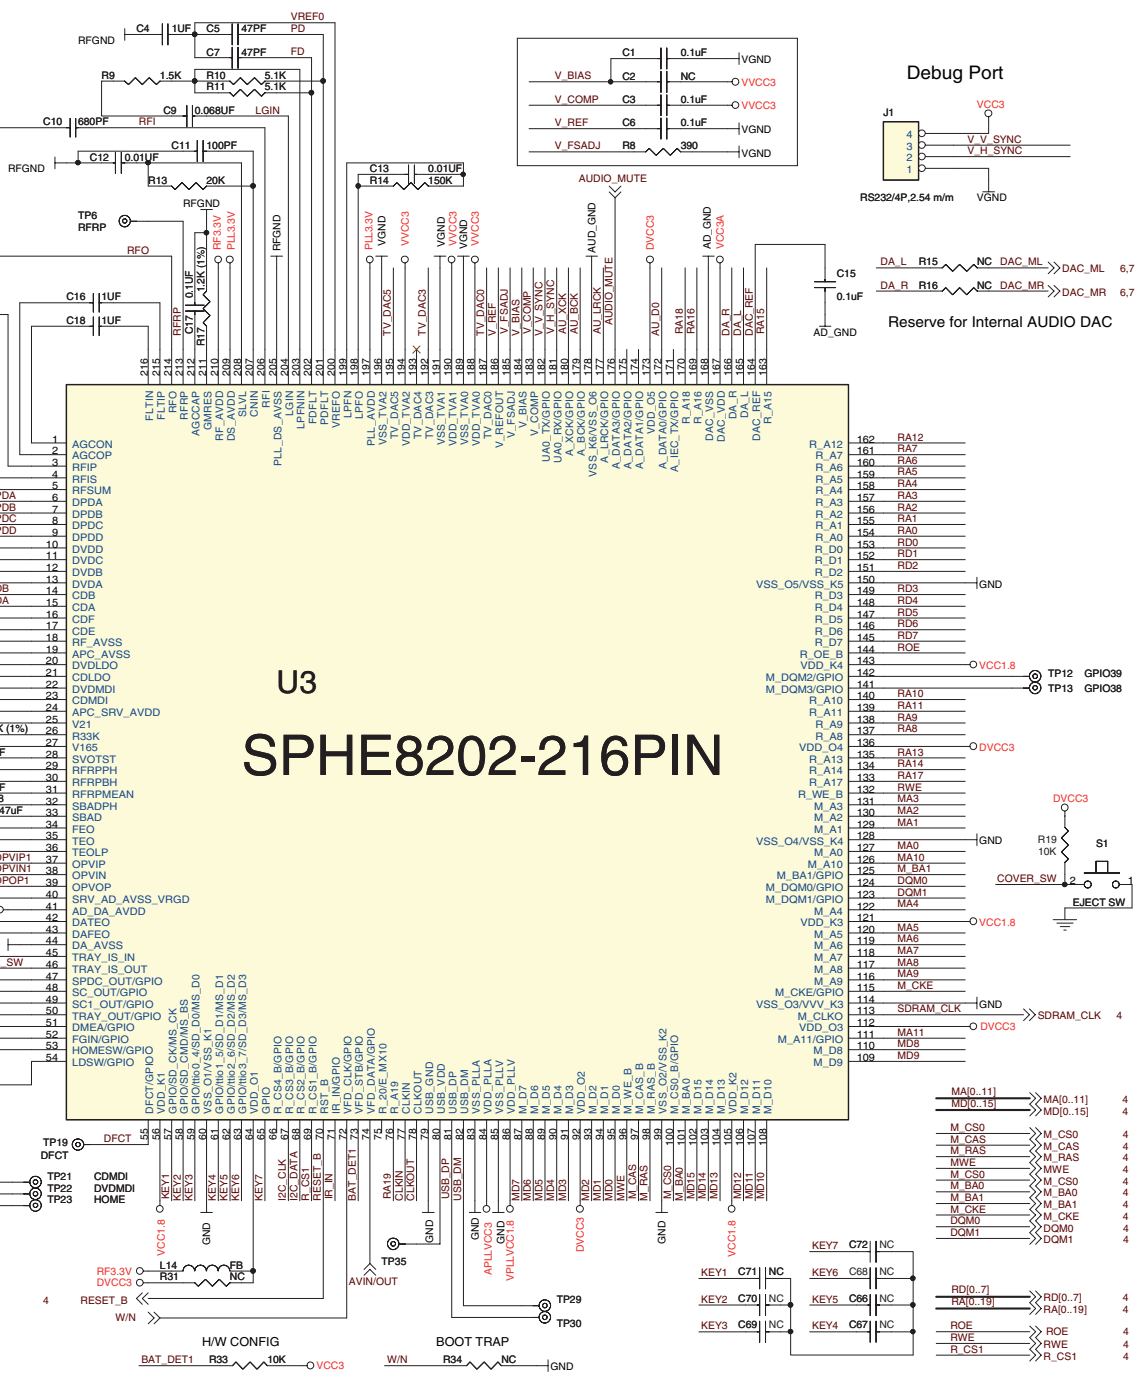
RFGND
C4 1UF
C5 47PF
VREF0
PD
C7 47PF
FD
R9 1.5K
R10 5.1K
R11 5.1K
C9 0.068UF
LGIN
C10 680PF
RFI
C11 100PF
C12 0.01UF
RFGND
R13 20K
C13 0.01UF
R14 150K
TP6
RFRP
RFGND
RFO
C16 1UF
C18 1UF

C1 0.1uF VGND
V_BIAS C2 NC VVCC3
V_COMP C3 0.1uF VVCC3
V_REF C6 0.1uF VGND
V_FSADJ R8 390 VGND
AUDIO_MUTE

Debug Port
VCC3
J1
4 3 2 1
V_V_SYNC
V_H_SYNC
RS232/4P,2.54 m/m
VGND

DA_L R15 NC DAC_ML DAC_ML 6,7
DA_R R16 NC DAC_MR DAC_MR 6,7
C15 0.1uF
AD_GND
Reserve for Internal AUDIO DAC

U3
SPHE8202-216PIN

1 AGCON
2 AGCOP
3 RFIP
4 RFIS
5 RFSUM
6 DPDA
7 DPDB
8 DPDC
9 DPDD
10 DVDD
11 DVDC
12 DVDB
13 DVDA
14 CDB
15 CDA
16 CDF
17 CDE
18 RF_AVSS
19 APC_AVSS
20 DVDLDO
21 CDLDO
22 DVDMDI
23 CDMDI
24 APC_SRV_AVDD
25 V21
26 R33K
27 V165
28 SVOTST
29 RFRPPH
30 RFRPBH
31 RFRPMEAN
32 SBADPH
33 SBAD
34 FEO
35 TEO
36 TEOLP
37 OPVIP
38 OPVIN
39 OPVOP
40 SRV_AD_AVSS_VRGD
41 AD_DA_AVDD
42 DATEO
43 DAFEO
44 DA_AVSS
45 TRAY_IS_IN
46 TRAY_IS_OUT
47 SPDC_OUT/GPIO
48 SC_OUT/GPIO
49 SC1_OUT/GPIO
50 TRAY_OUT/GPIO
51 DMEA/GPIO
52 FGIN/GPIO
53 HOMESW/GPIO
54 LDSW/GPIO

216 FLTIN
215 FLTIP
214 RFO
213 RFRP
212 AGCCAP
211 GMRES
210 RF_AVDD
209 DS_AVDD
208 SLVL
207 CNIN
206 RFI
205 PLL_DS_AVSS
204 LGIN
203 LPFNIN
202 FDFLT
201 PDFLT
200 VREFO
199 LPFN
198 LPFO
197 PLL_AVDD
196 VSS_TVA2
195 TV_DAC5
194 VDD_TVA2
193 TV_DAC4
192 TV_DAC3
191 VSS_TVA1
190 VDD_TVA1
189 VSS_TVA0
188 VDD_TVA0
187 TV_DAC0
186 V_REFOUT
185 V_FSADJ
184 V_BIAS
183 V_COMP
182 V_V_SYNC
181 V_H_SYNC
180 UA0_TX/GPIO
179 UA0_RX/GPIO
178 A_XCK/GPIO
177 A_BCK/GPIO
176 VSS_K6/VSS_O6
175 A_LRCK/GPIO
174 A_DATA3/GPIO
173 A_DATA2/GPIO
172 A_DATA1/GPIO
171 VDD_O5
170 A_DATA0/GPIO
169 A_IEC_TX/GPIO
168 R_A18
167 R_A16
166 DAC_VSS
165 DAC_VDD
164 DA_R
163 DA_L
DAC_REF
R_A15

PLL3.3V VGND VVCC3 TV_DAC5 TV_DAC3 VGND VVCC3 VGND VVCC3 TV_DAC0 V_REF V_FSADJ V_BIAS V_COMP V_V_SYNC V_H_SYNC AU_XCK AU_BCK AUD_GND AU_LRCK AUDIO_MUTE DVCC3 AU_D0 RA18 RA16 AD_GND VCC3A DA_R DA_L DAC_REF RA15
RF3.3V PLL3.3V RFGND RFRP C17 0.1UF R17 1.2K (1%)

162 R_A12 RA12
161 R_A7 RA7
160 R_A6 RA6
159 R_A5 RA5
158 R_A4 RA4
157 R_A3 RA3
156 R_A2 RA2
155 R_A1 RA1
154 R_A0 RA0
153 R_D0 RD0
152 R_D1 RD1
151 R_D2 RD2
150 VSS_O5/VSS_K5 GND
149 R_D3 RD3
148 R_D4 RD4
147 R_D5 RD5
146 R_D6 RD6
145 R_D7 RD7
144 R_OE_B ROE
143 VDD_K4 VCC1.8
142 M_DQM2/GPIO TP12 GPIO39
141 M_DQM3/GPIO TP13 GPIO38
140 R_A10 RA10
139 R_A11 RA11
138 R_A9 RA9
137 R_A8 RA8
136 VDD_O4 DVCC3
135 R_A13 RA13
134 R_A14 RA14
133 R_A17 RA17
132 R_WE_B RWE
131 M_A3 MA3
130 M_A2 MA2
129 M_A1 MA1
128 VSS_O4/VSS_K4 GND
127 M_A0 MA0
126 M_A10 MA10
125 M_BA1/GPIO M_BA1
124 M_DQM0/GPIO DQM0
123 M_DQM1/GPIO DQM1
122 M_A4 MA4
121 VDD_K3 VCC1.8
120 M_A5 MA5
119 M_A6 MA6
118 M_A7 MA7
117 M_A8 MA8
116 M_A9 MA9
115 M_CKE/GPIO M_CKE
114 VSS_O3/VVV_K3 GND
113 M_CLKO SDRAM_CLK SDRAM_CLK 4
112 VDD_O3 DVCC3
111 M_A11/GPIO MA11
110 M_D8 MD8
109 M_D9 MD9

DVCC3
R19 10K
S1
COVER_SW
EJECT SW

55 DFCT/GPIO
56 VDD_K1
57 GPIO/SD_CK/MS_CK
58 GPIO/SD_CMD/MS_BS
59 GPIO/tio0_4/SD_D0/MS_D0
60 VSS_O1/VSS_K1
61 GPIO/tio1_5/SD_D1/MS_D1
62 GPIO/tio2_6/SD_D2/MS_D2
63 GPIO/tio3_7/SD_D3/MS_D3
64 VDD_O1
65 GPIO
66 I2C_CLK
67 R_CS4_B/GPIO
68 R_CS3_B/GPIO
69 R_CS2_B/GPIO
70 R_CS1_B/GPIO
71 RST_B
72 IR_IN/GPIO
73 VFD_CLK/GPIO
74 VFD_STB/GPIO
75 VFD_DATA/GPIO
76 R_20/E_MX10
77 R_A19
78 CLKIN
79 CLKOUT
80 USB_GND
81 USB_VDD
82 USB_DP
83 USB_DM
84 VSS_PLLA
85 VDD_PLLA
86 VSS_PLLV
87 VDD_PLLV
88 M_D7
89 M_D6
90 M_D5
91 M_D4
92 VDD_O2
93 M_D3
94 M_D2
95 M_D1
96 M_D0
97 M_WE_B
98 M_CAS_B
99 M_RAS_B
100 VSS_O2/VSS_K2
101 M_CS0_B/GPIO
102 M_BA0
103 M_D15
104 M_D14
105 M_D13
106 VDD_K2
107 M_D12
108 M_D11
M_D10

TP19 DFCT DFCT
TP21 CDMDI
TP22 DVDMDI
TP23 HOME
KEY1 KEY2 KEY3 KEY4 KEY5 KEY6 KEY7 I2C_CLK I2C_DATA RESET_B IR_IN BAT_DET1 RA19 CLKIN CLKOUT USB_DP USB_DM MD7 MD6 MD5 MD4 MD3 MD2 MD1 MD0 MWE M_CAS M_RAS M_CS0 M_BA0 MD15 MD14 MD13 MD12 MD11 MD10
VCC1.8 GND GND GND APLLVCC3 GND VPLLVCC1.8 DVCC3 GND VCC1.8
RF3.3V L14 FB
DVCC3 R31 NC
4 RESET_B
W/N
TP35
AVIN/OUT
TP29
TP30
H/W CONFIG
BAT_DET1 R33 10K VCC3
BOOT TRAP
W/N R34 NC GND

KEY7 C72 NC
KEY1 C71 NC
KEY6 C68 NC
KEY2 C70 NC
KEY5 C66 NC
KEY3 C69 NC
KEY4 C67 NC

MA[0..11] MA[0..11] 4
MD[0..15] MD[0..15] 4
M_CS0 M_CS0 4
M_CAS M_CAS 4
M_RAS M_RAS 4
MWE MWE 4
M_CS0 M_CS0 4
M_BA0 M_BA0 4
M_BA1 M_BA1 4
M_CKE M_CKE 4
DQM0 DQM0 4
DQM1 DQM1 4
RD[0..7] RD[0..7] 4
RA[0..19] RA[0..19] 4
ROE ROE 4
RWE RWE 4
R_CS1 R_CS1 4

DA
DB
DC
DD
DB
A
K (1%)
F
F
3
47uF
PVIP1
PVIN1
POP1
_SW